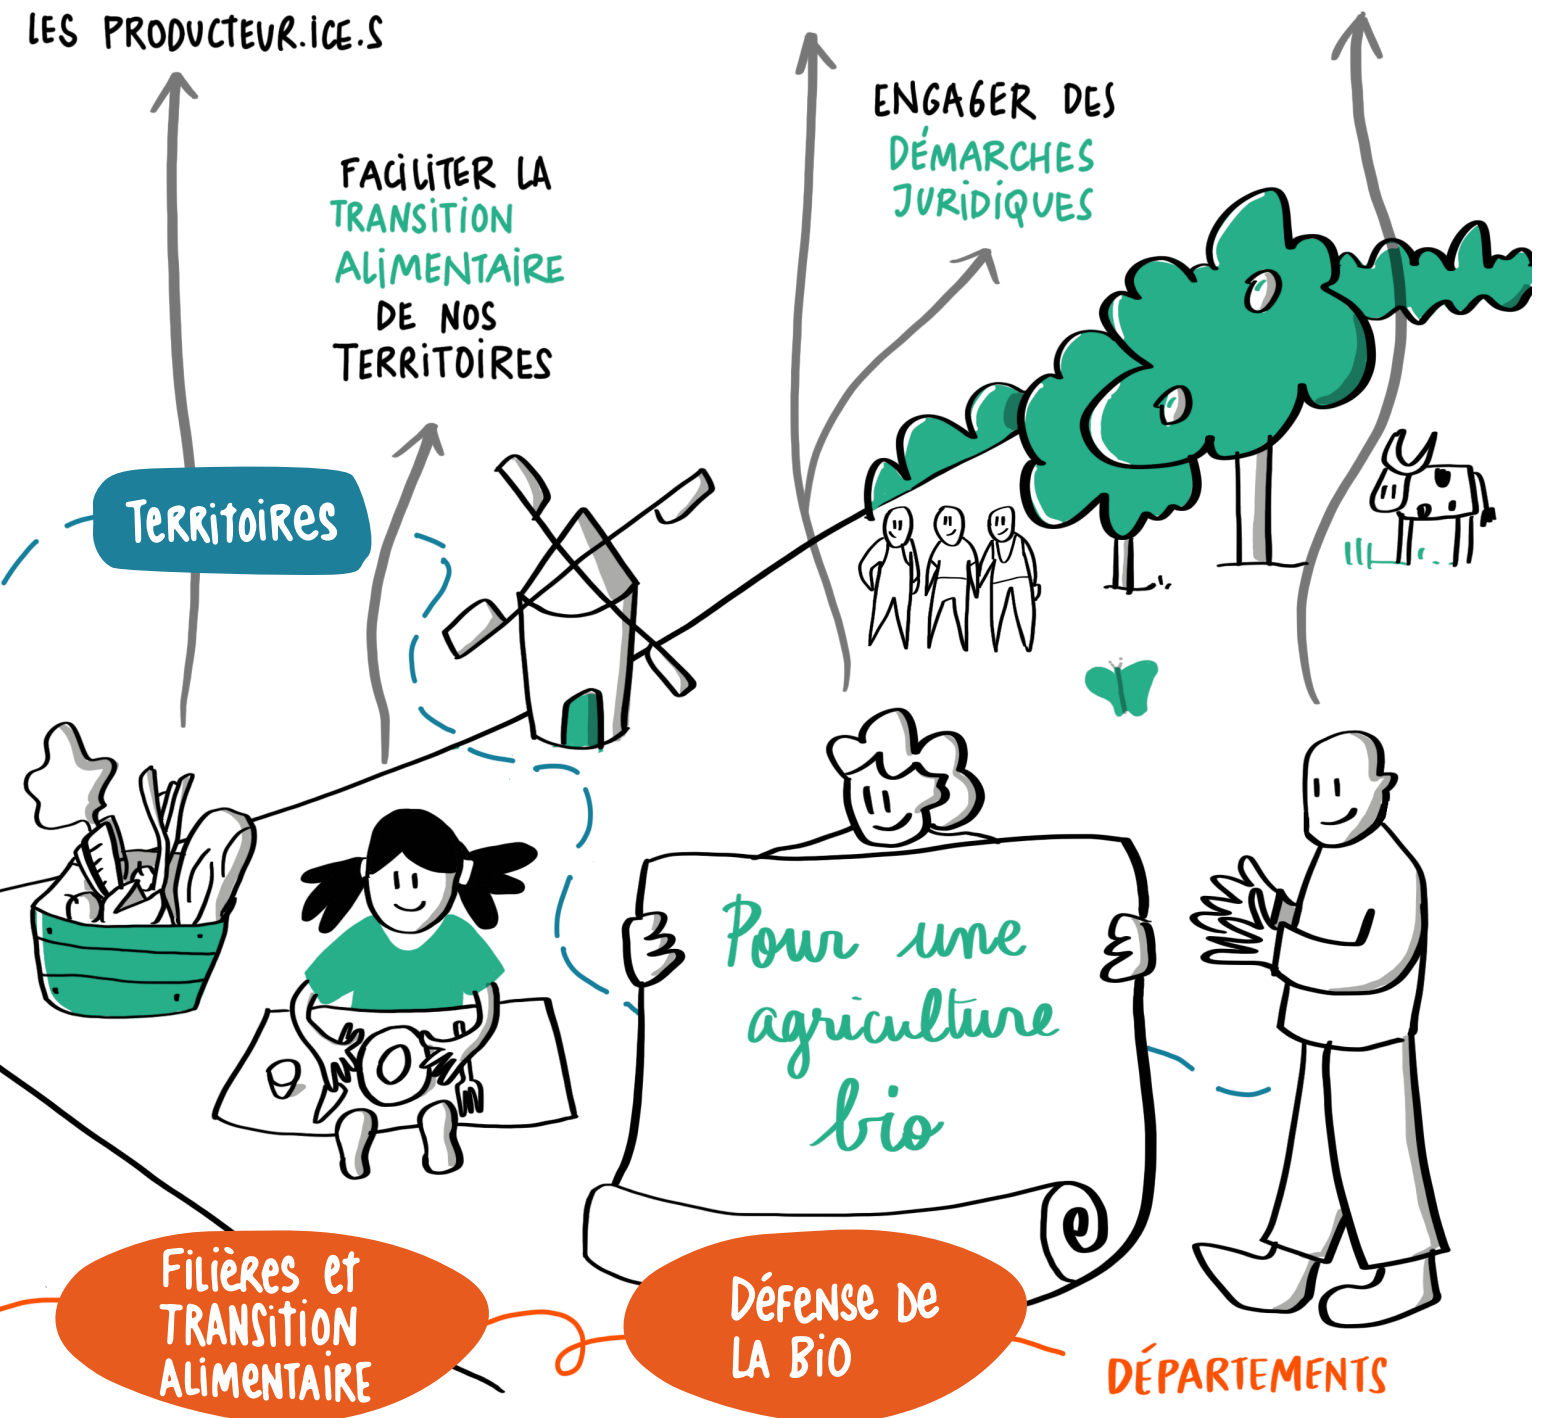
LES PRODUCTEUR.ICE.S

FACILITER LA TRANSITION ALIMENTAIRE DE NOS TERRITOIRES

ENGAGER DES DÉMARCHES JURIDIQUES

Territoires

Pour une agriculture bio

Filières et TRANSITION ALIMENTAIRE

Défense de la Bio

DÉPARTEMENTS